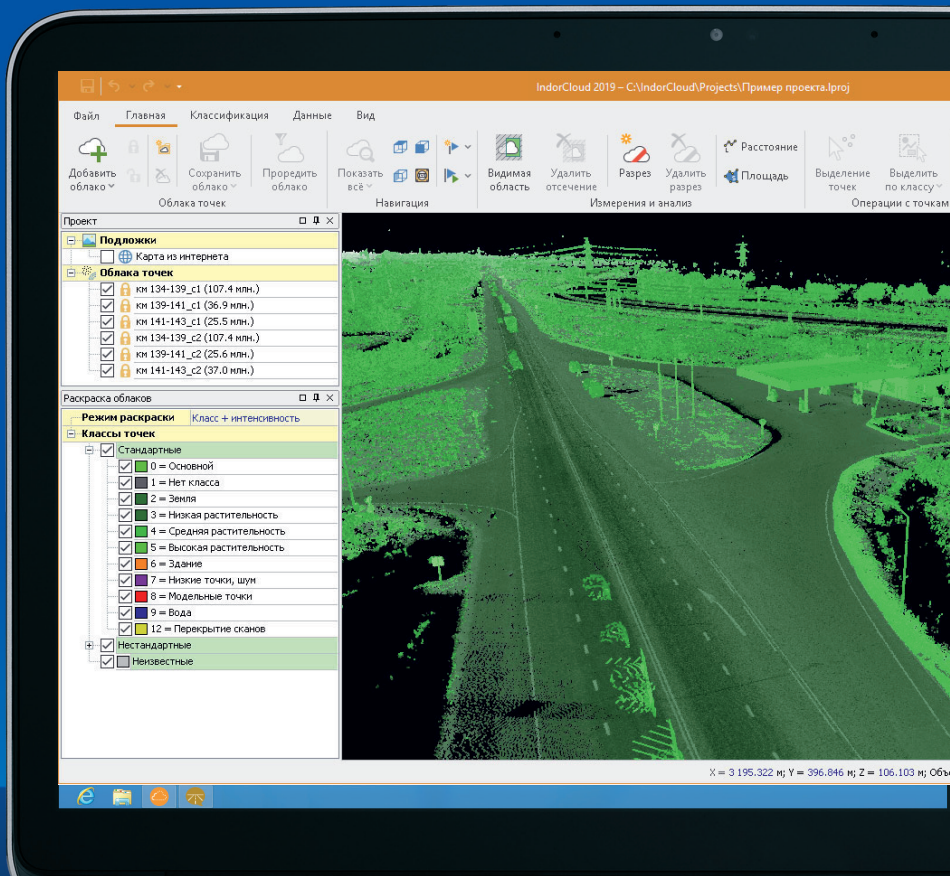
IndorCloud 2019 – C:\IndorCloud\Projects\Пример проекта.lproj

Файл Главная Классификация Данные Вид

Добавить облако
Сохранить облако
Проредить облако
Облака точек

Показать всё
Навигация

Видимая область
Удалить отсечение
Разрез
Удалить разрез
Расстояние
Площадь
Измерения и анализ

Выделение точек
Выделить по классу
Операции с точкам

Проект

Подложки
Карта из интернета
Облака точек
км 134-139_c1 (107.4 млн.)
км 139-141_c1 (36.9 млн.)
км 141-143_c1 (25.5 млн.)
км 134-139_c2 (107.4 млн.)
км 139-141_c2 (25.6 млн.)
км 141-143_c2 (37.0 млн.)

Раскраска облаков

Режим раскраски Класс + интенсивность
Классы точек
Стандартные
0 = Основной
1 = Нет класса
2 = Земля
3 = Низкая растительность
4 = Средняя растительность
5 = Высокая растительность
6 = Здание
7 = Низкие точки, шум
8 = Модельные точки
9 = Вода
12 = Перекрытие сканов
Нестандартные
Неизвестные

X = 3 195.322 м; Y = 396.846 м; Z = 106.103 м; Объ